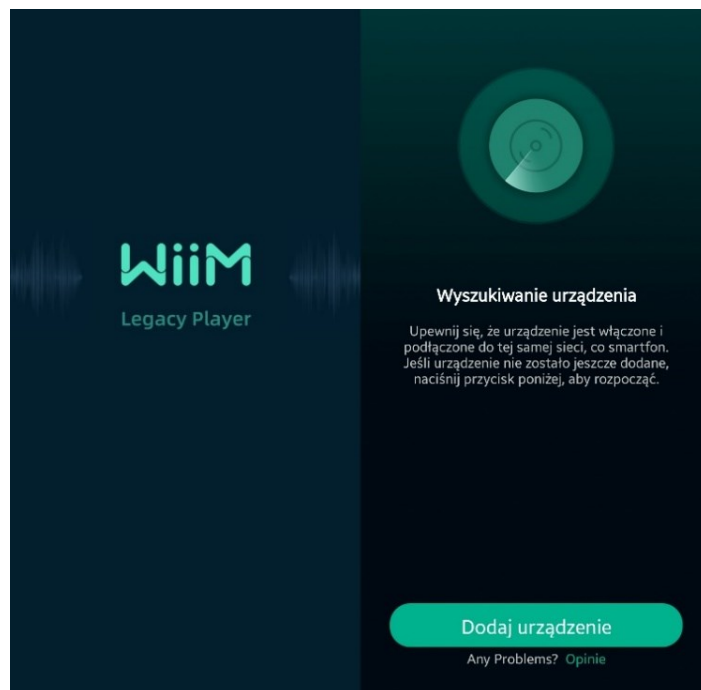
WiiM
Legacy Player

Wyszukiwanie urządzenia

Upewnij się, że urządzenie jest włączone i podłączone do tej samej sieci, co smartfon. Jeśli urządzenie nie zostało jeszcze dodane, naciśnij przycisk poniżej, aby rozpocząć.

Dodaj urządzenie

Any Problems? Opinie